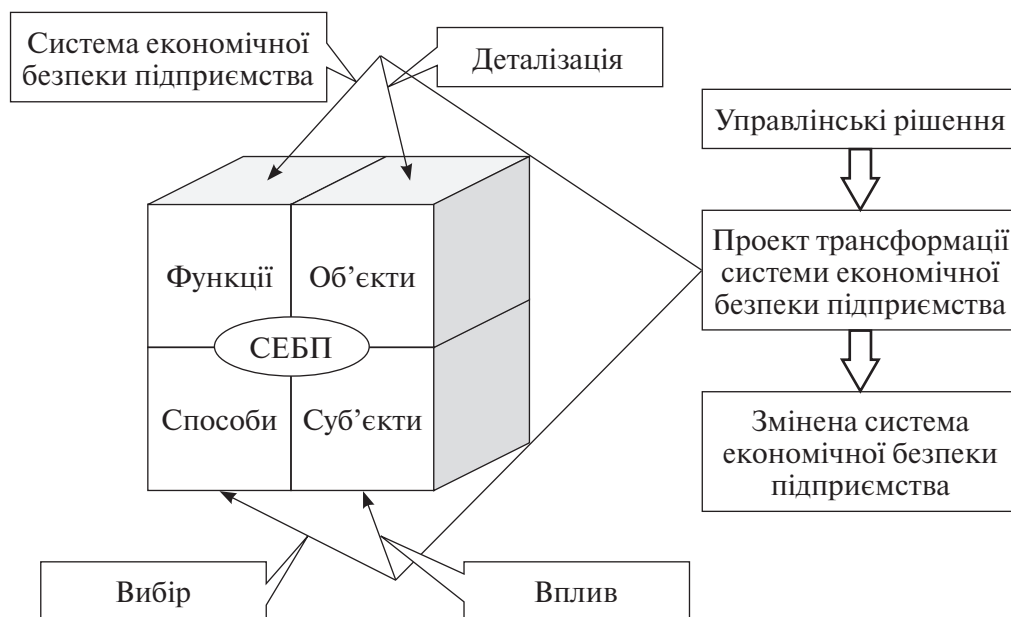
Система економічної безпеки підприємства

Деталізація

Управлінські рішення

Функції

Об’єкти

СЕБП

Способи

Суб’єкти

Проект трансформації системи економічної безпеки підприємства

Змінена система економічної безпеки підприємства

Вибір

Вплив